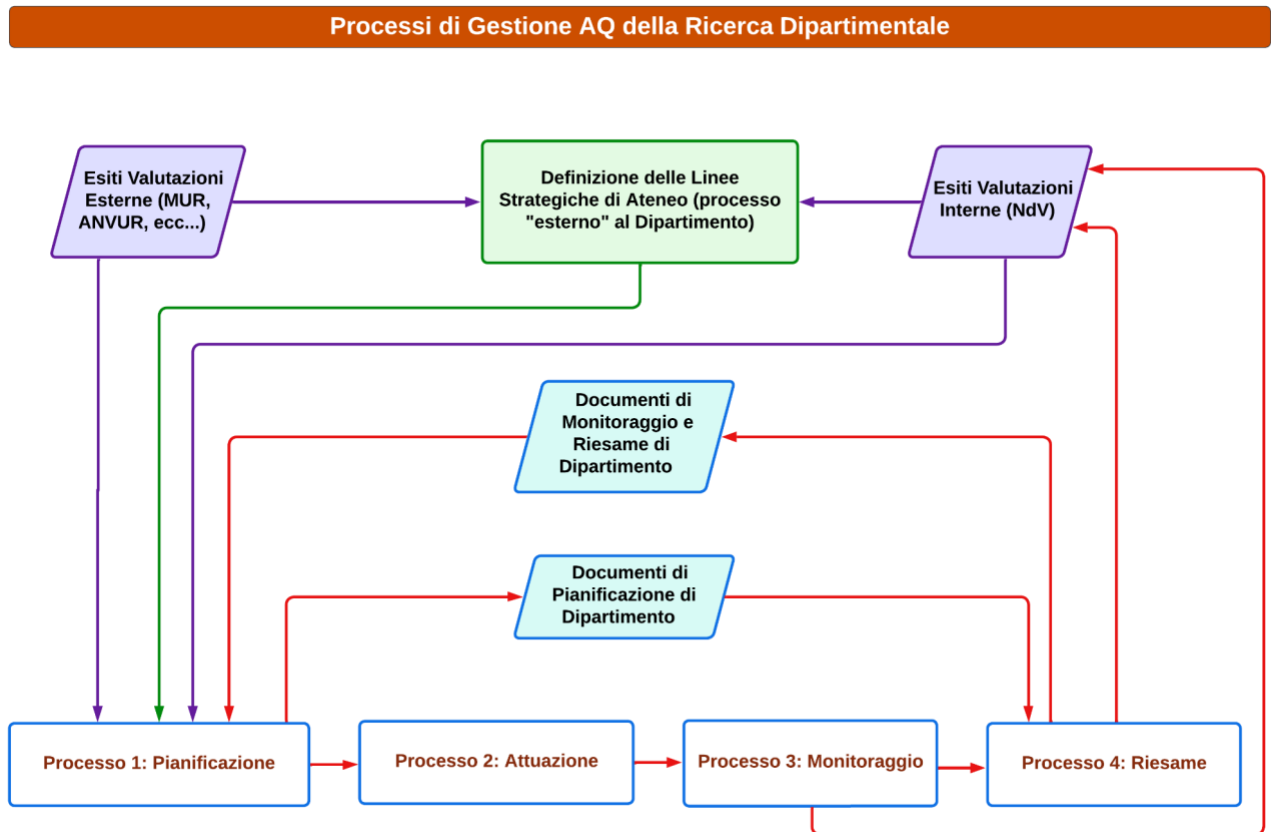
Processi di Gestione AQ della Ricerca Dipartimentale

Esiti Valutazioni Esterne (MUR, ANVUR, ecc...)

Definizione delle Linee Strategiche di Ateneo (processo "esterno" al Dipartimento)

Esiti Valutazioni Interne (NdV)

Documenti di Monitoraggio e Riesame di Dipartimento

Documenti di Pianificazione di Dipartimento

Processo 1: Pianificazione

Processo 2: Attuazione

Processo 3: Monitoraggio

Processo 4: Riesame